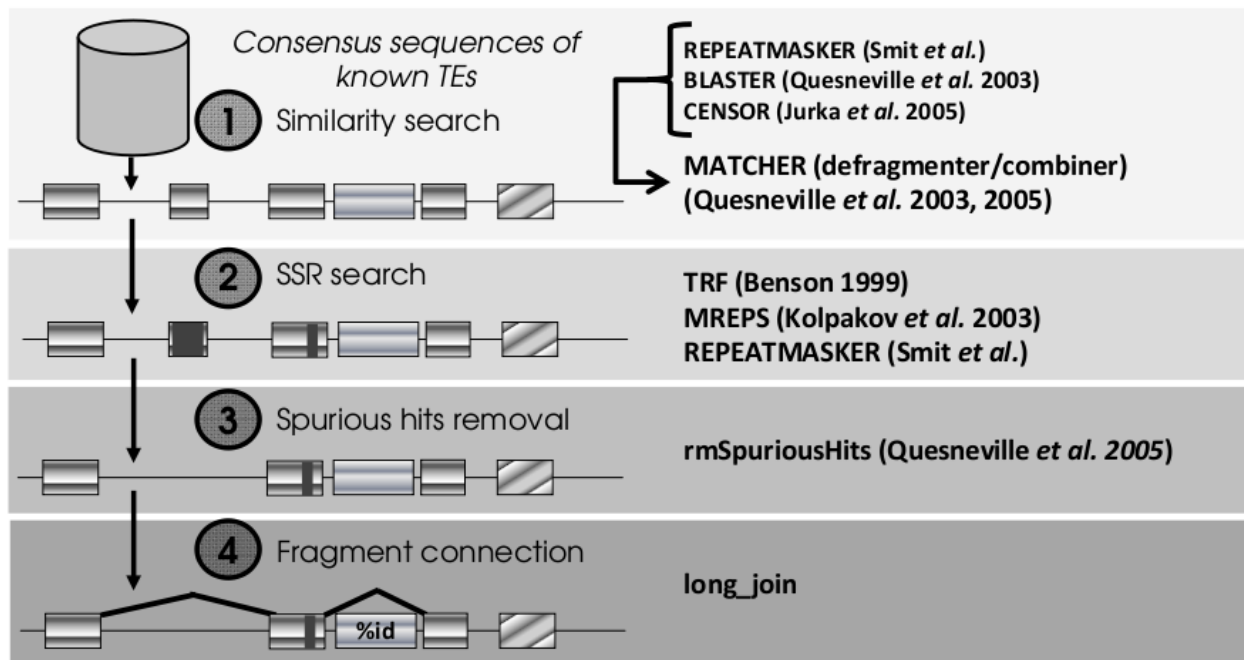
Consensus sequences of known TEs

1 Similarity search

REPEATMASKER (Smit *et al.*)
BLASTER (Quesneville *et al.* 2003)
CENSOR (Jurka *et al.* 2005)

MATCHER (defragmenter/combiner)
(Quesneville *et al.* 2003, 2005)

2 SSR search

TRF (Benson 1999)
MREPS (Kolpakov *et al.* 2003)
REPEATMASKER (Smit *et al.*)

3 Spurious hits removal

rmSpuriousHits (Quesneville *et al. 2005*)

4 Fragment connection

long_join

%id